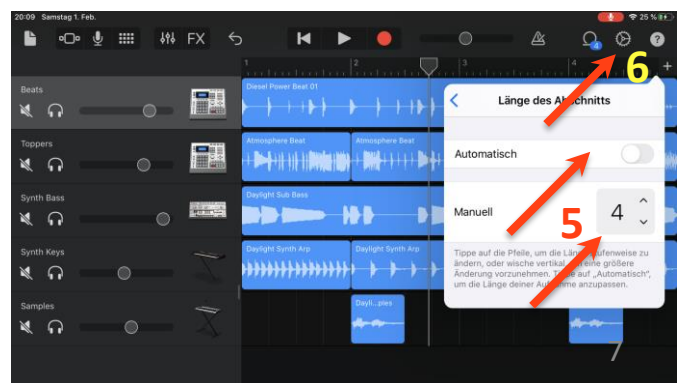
20:09 Samstag 1. Feb.

25 %

FX

1 2 3 4

6

4

Beats

Diesel Power Beat 01

Länge des Abschnitts

Toppers

Atmosphere Beat

Atmosphere Beat

Automatisch

Synth Bass

Daylight Sub Bass

Manuell

5

4

Synth Keys

Daylight Synth Arp

Daylight Synth Arp

Tippe auf die Pfeile, um die Länge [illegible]ufenweise zu ändern, oder wische vertikal, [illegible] eine größere Änderung vorzunehmen. T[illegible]e auf „Automatisch", um die Länge deiner Auf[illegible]hme anzupassen.

Samples

Dayli...ples

7